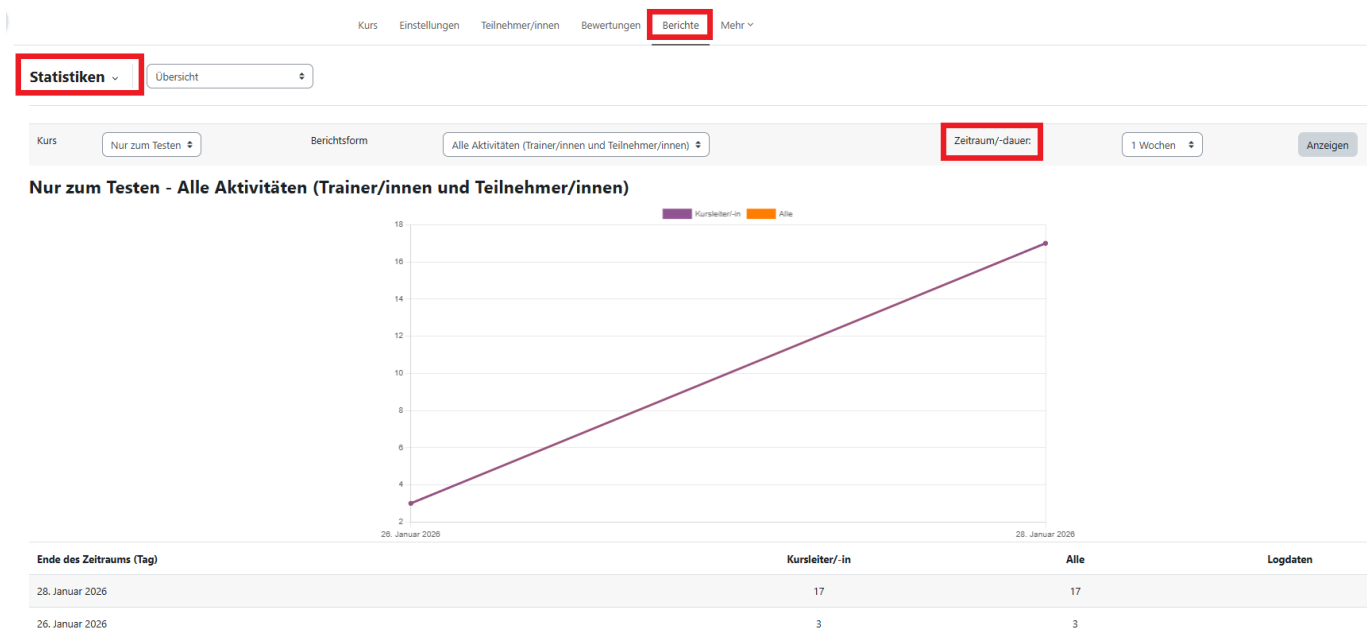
Kurs Einstellungen Teilnehmer/innen Bewertungen Berichte Mehr

Statistiken

Übersicht

Kurs Nur zum Testen

Berichtsform Alle Aktivitäten (Trainer/innen und Teilnehmer/innen)

Zeitraum/-dauer: 1 Wochen

Anzeigen

Nur zum Testen - Alle Aktivitäten (Trainer/innen und Teilnehmer/innen)

Kursleiter/-in Alle

18
16
14
12
10
8
6
4
2

26. Januar 2026 28. Januar 2026

| Ende des Zeitraums (Tag) | Kursleiter/-in | Alle | Logdaten |
|---|---|---|---|
| 28. Januar 2026 | 17 | 17 | |
| 26. Januar 2026 | 3 | 3 | |